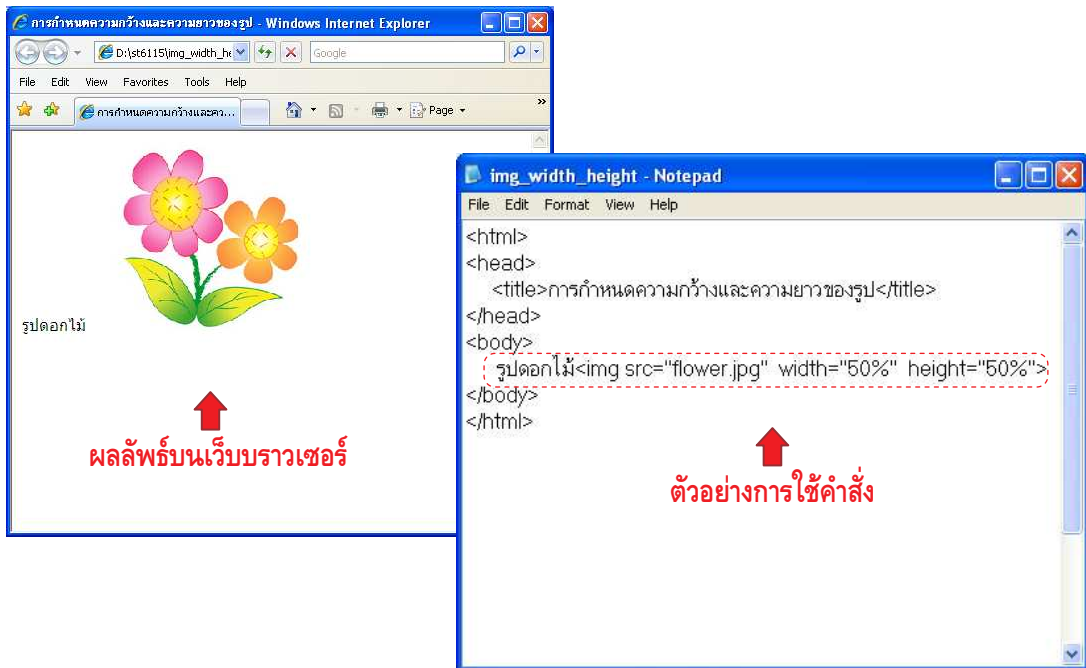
การกำหนดความกว้างและความยาวของรูป - Windows Internet Explorer

D:\st6115\img_width_he

Google

File Edit View Favorites Tools Help

การกำหนดความกว้างและคว...

Page

รูปดอกไม้

ผลลัพธ์บนเว็บบราวเซอร์

img_width_height - Notepad

File Edit Format View Help

<html>
<head>
<title>การกำหนดความกว้างและความยาวของรูป</title>
</head>
<body>
รูปดอกไม้<img src="flower.jpg" width="50%" height="50%">
</body>
</html>

ตัวอย่างการใช้คำสั่ง